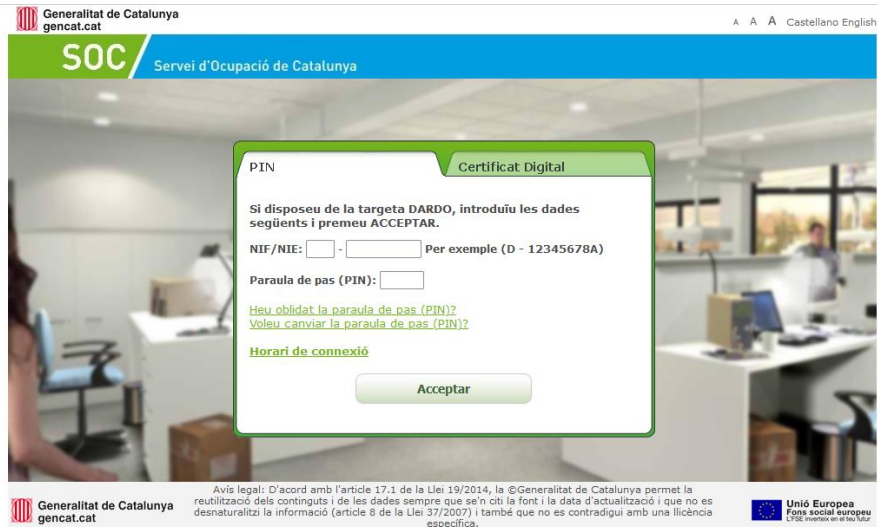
Generalitat de Catalunya
gencat.cat

A A A Castellano English

SOC Servei d'Ocupació de Catalunya

PIN

Certificat Digital

Si disposeu de la targeta DARDO, introduïu les dades següents i premeu ACCEPTAR.

NIF/NIE: - Per exemple (D - 12345678A)

Paraula de pas (PIN):

Heu oblidat la paraula de pas (PIN)?
Voleu canviar la paraula de pas (PIN)?

Horari de connexió

Acceptar

Generalitat de Catalunya
gencat.cat

Avís legal: D'acord amb l'article 17.1 de la Llei 19/2014, la ©Generalitat de Catalunya permet la reutilització dels continguts i de les dades sempre que se'n citi la font i la data d'actualització i que no es desnaturalitzi la informació (article 8 de la Llei 37/2007) i també que no es contradigui amb una llicència específica.

Unió Europea
Fons social europeu
L'FSE inverteix en el teu futur